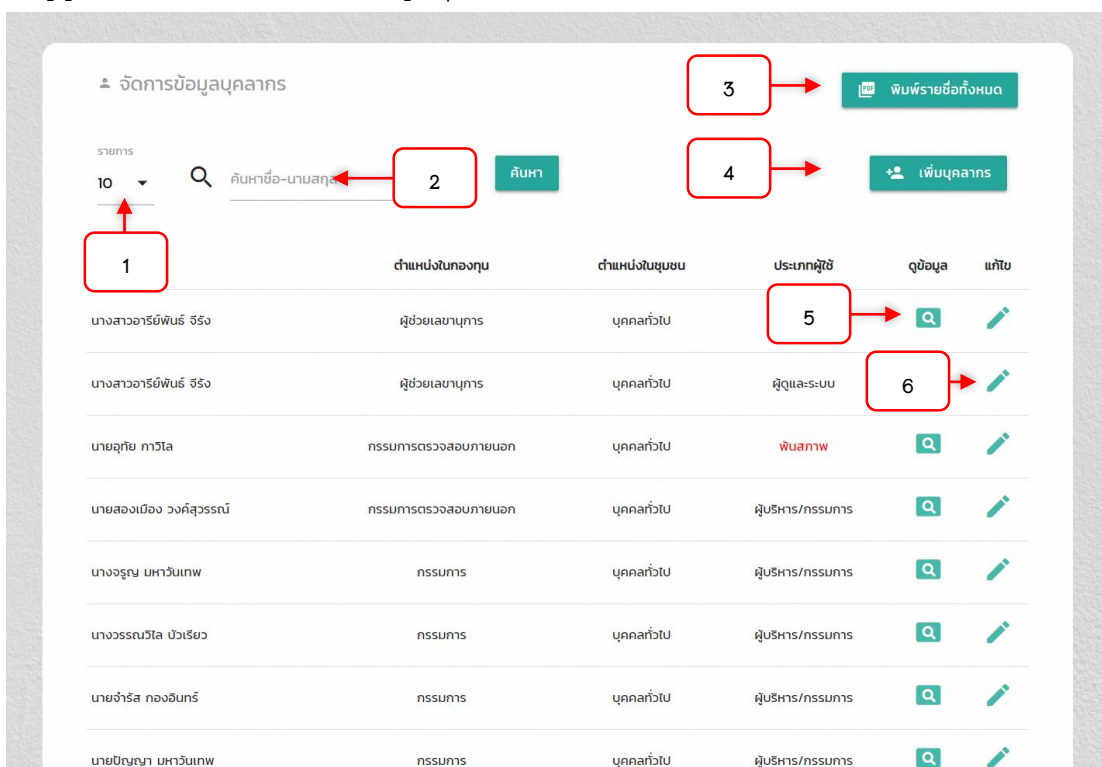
จัดการข้อมูลบุคลากร

3

พิมพ์รายชื่อทั้งหมด

รายการ
10

ค้นหาชื่อ-นามสกุล

2

ค้นหา

4

เพิ่มบุคลากร

1

| | ตำแหน่งในกองทุน | ตำแหน่งในชุมชน | ประเภทผู้ใช้ | ดูข้อมูล | แก้ไข |
|---|---|---|---|---|---|
| นางสาวอารีย์พันธ์ จีรัง | ผู้ช่วยเลขานุการ | บุคคลทั่วไป | | 5 | |
| นางสาวอารีย์พันธ์ จีรัง | ผู้ช่วยเลขานุการ | บุคคลทั่วไป | ผู้ดูแลระบบ | 6 | |
| นายอุทัย กาวิไล | กรรมการตรวจสอบภายนอก | บุคคลทั่วไป | พ้นสภาพ | | |
| นายสองเมือง วงค์สุวรรณ์ | กรรมการตรวจสอบภายนอก | บุคคลทั่วไป | ผู้บริหาร/กรรมการ | | |
| นางจรูญ มหาวันเทพ | กรรมการ | บุคคลทั่วไป | ผู้บริหาร/กรรมการ | | |
| นางวรรณวิไล บัวเรียว | กรรมการ | บุคคลทั่วไป | ผู้บริหาร/กรรมการ | | |
| นายจำรัส กองอินทร์ | กรรมการ | บุคคลทั่วไป | ผู้บริหาร/กรรมการ | | |
| นายปัญญา มหาวันเทพ | กรรมการ | บุคคลทั่วไป | ผู้บริหาร/กรรมการ | | |